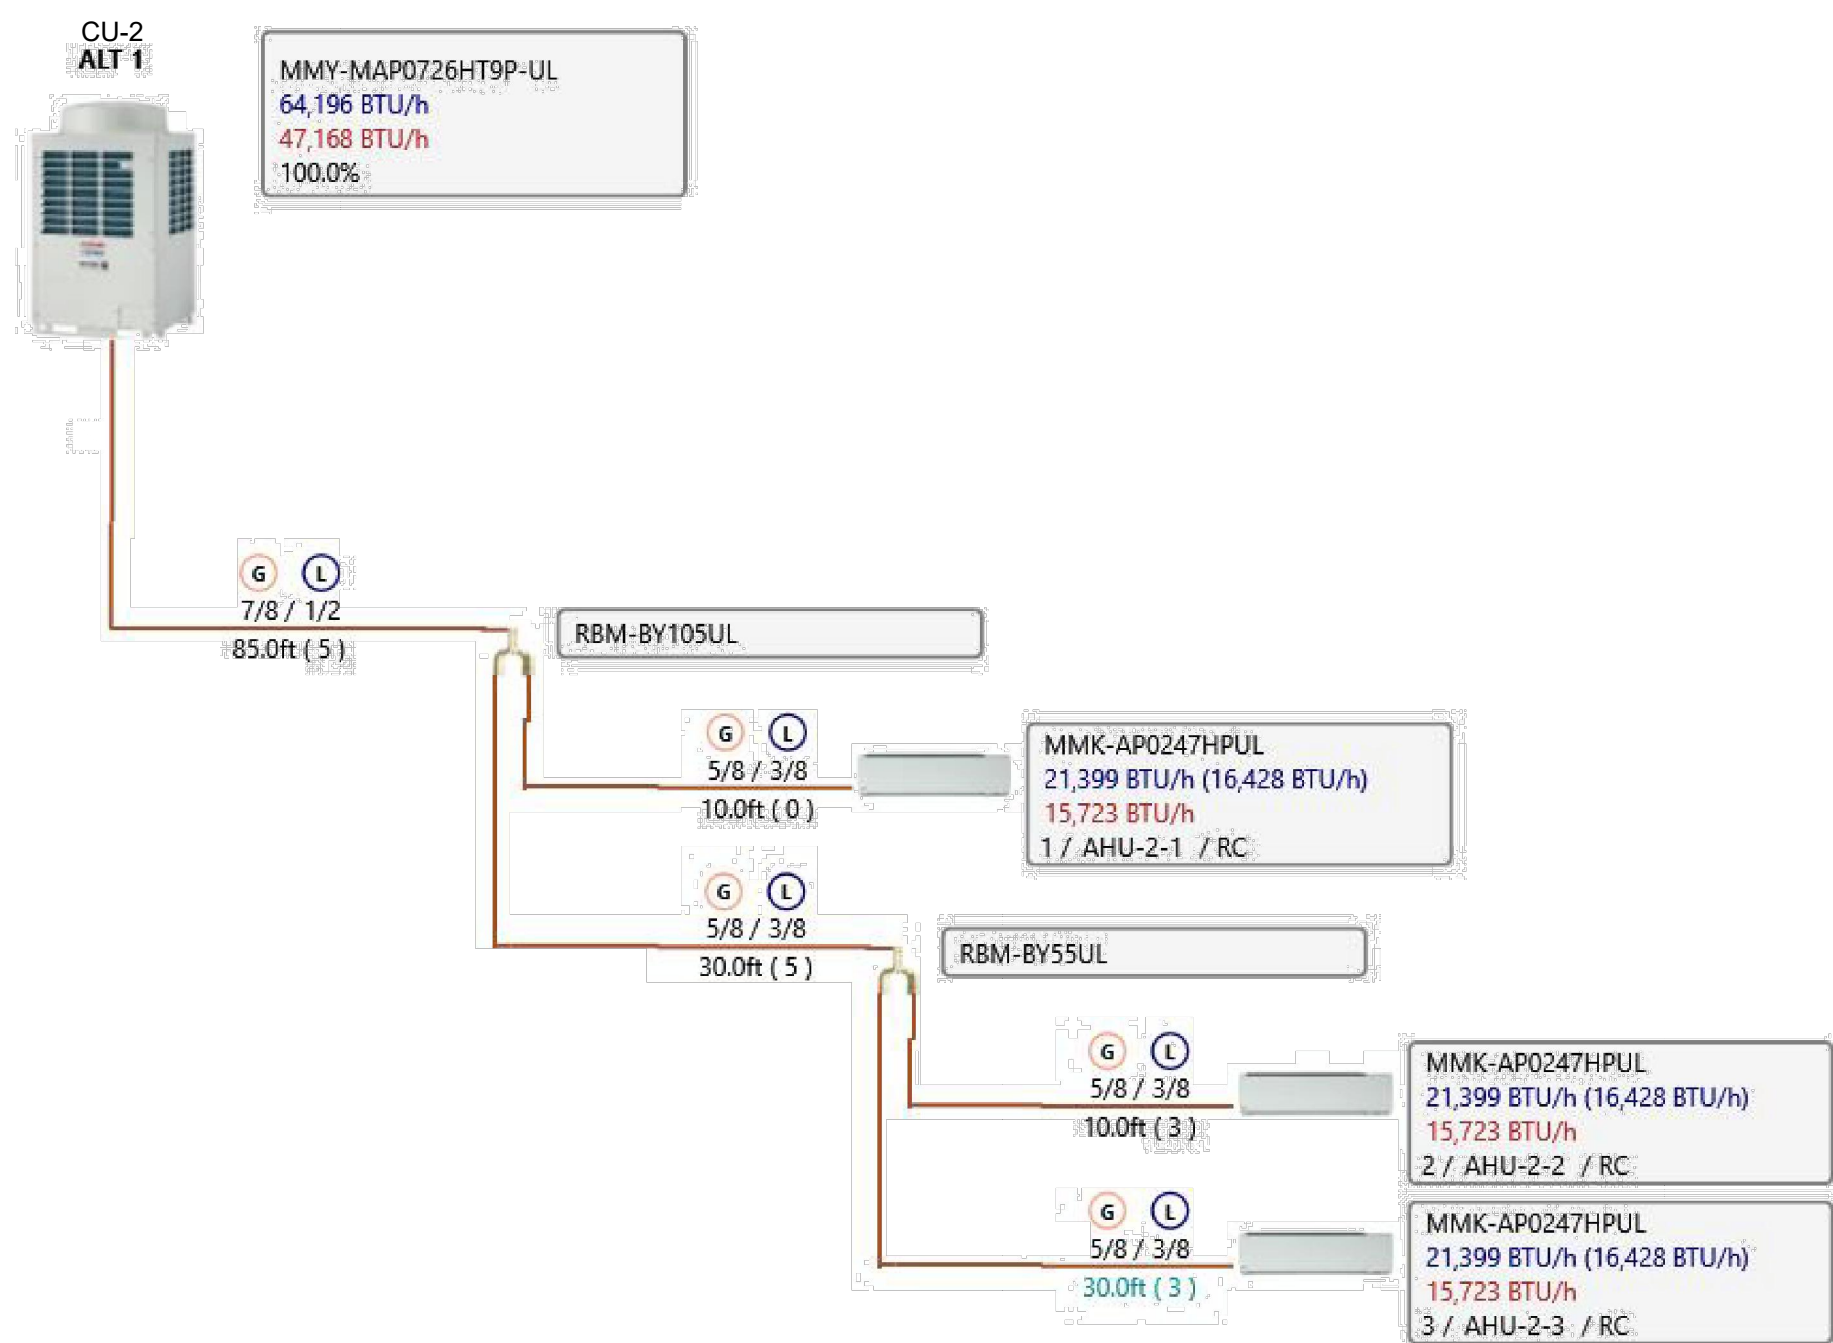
CU-2
ALT 1

MMY-MAP0726HT9P-UL
64,196 BTU/h
47,168 BTU/h
100.0%

G L
7/8 / 1/2
85.0ft ( 5 )

RBM-BY105UL

G L
5/8 / 3/8
10.0ft ( 0 )

MMK-AP0247HPUL
21,399 BTU/h (16,428 BTU/h)
15,723 BTU/h
1 / AHU-2-1 / RC

G L
5/8 / 3/8
30.0ft ( 5 )

RBM-BY55UL

G L
5/8 / 3/8
10.0ft ( 3 )

MMK-AP0247HPUL
21,399 BTU/h (16,428 BTU/h)
15,723 BTU/h
2 / AHU-2-2 / RC

G L
5/8 / 3/8
30.0ft ( 3 )

MMK-AP0247HPUL
21,399 BTU/h (16,428 BTU/h)
15,723 BTU/h
3 / AHU-2-3 / RC